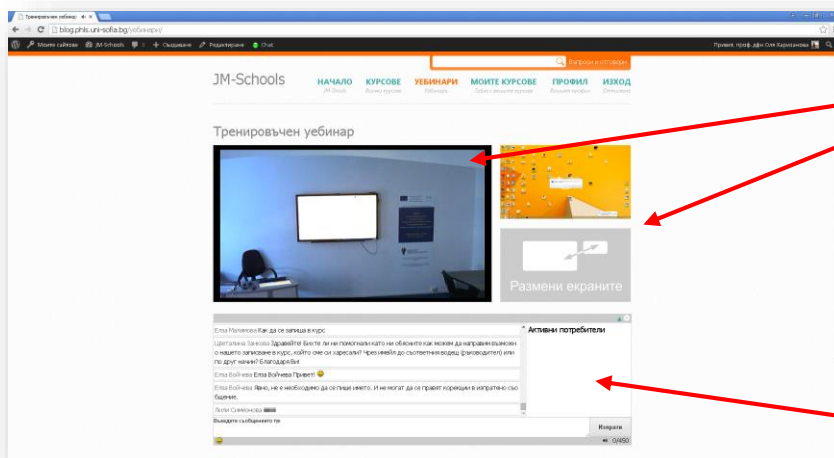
Тренировъчен уебинар

blog.phls.uni-sofia.bg/уебинари/

Моите сайтове JM-Schools 3 Създаване Редактиране Chat

Привет, проф. дфн Оля Харизанова

Въпроси и отговори

JM-Schools

НАЧАЛО JM-Schools
КУРСОВЕ Всички курсове
УЕБИНАРИ Уебинари
МОИТЕ КУРСОВЕ Тайни и вашите курсове
ПРОФИЛ Вашият профил
ИЗХОД Отписване

Тренировъчен уебинар

Размени екраните

Елза Малинова Как да се запиша в курс

Цветелина Зинова Здравейте! Бихте ли ни помогнали като ни обясните как можем да направим възможно нашето записване в курс, който сме си харесали? Чрез имейл до съответния водещ (ръководител) или по друг начин? Благодаря Ви

Елза Войчева Елза Войчева Привет! 😀

Елза Войчева Явно, не е необходимо да се пише името. И не могат да се правят корекции в изпратено съобщение.

Лили Симонова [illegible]

Активни потребители

Въведете съобщението тук

Изпрати

0/450